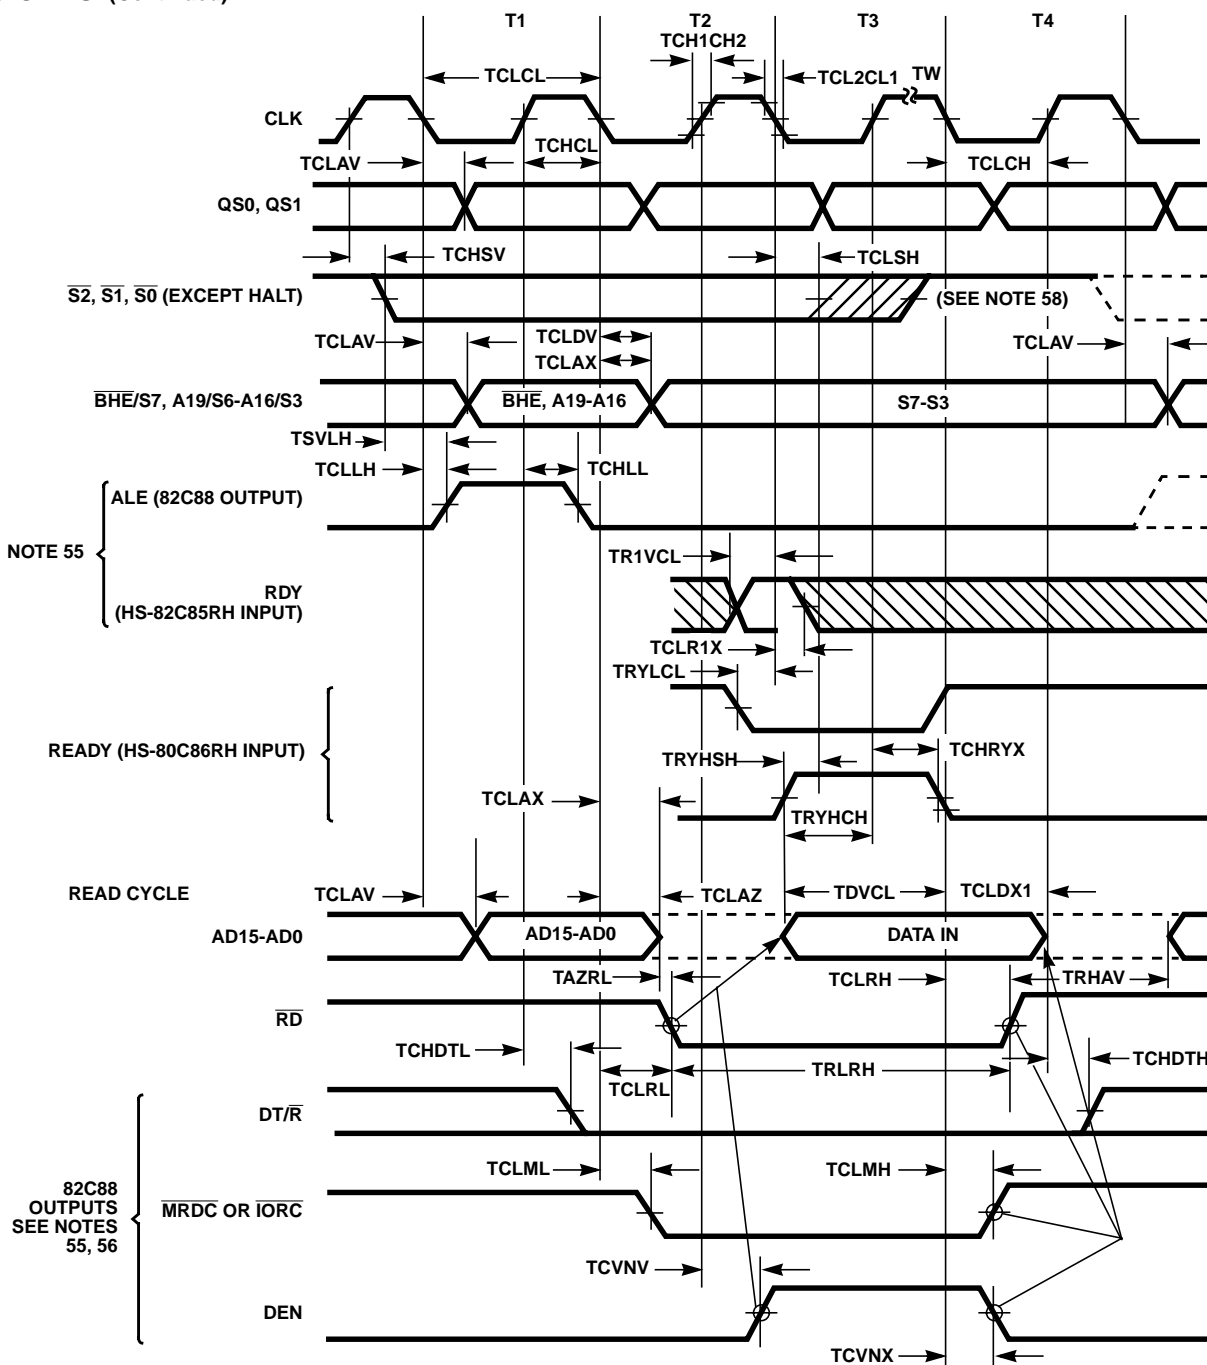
T1
T2
T3
T4
TCH1CH2
TCLCL
TCL2CL1
TW
CLK
TCHCL
TCLAV
TCLCH
QS0, QS1
TCHSV
TCLSH
$\overline{S2}$, $\overline{S1}$, $\overline{S0}$ (EXCEPT HALT)
(SEE NOTE 58)
TCLDV
TCLAV
TCLAX
TCLAV
$\overline{BHE}$/S7, A19/S6-A16/S3
$\overline{BHE}$, A19-A16
S7-S3
TSVLH
TCLLH
TCHLL
ALE (82C88 OUTPUT)
NOTE 55
TR1VCL
RDY (HS-82C85RH INPUT)
TCLR1X
TRYLCL
READY (HS-80C86RH INPUT)
TCHRYX
TRYHSH
TCLAX
TRYHCH
READ CYCLE
TCLAV
TCLAZ
TDVCL
TCLDX1
AD15-AD0
AD15-AD0
DATA IN
TAZRL
TCLRH
TRHAV
$\overline{RD}$
TCHDTL
TCHDTH
TCLRL
TRLRH
DT/$\overline{R}$
82C88 OUTPUTS SEE NOTES 55, 56
TCLML
TCLMH
$\overline{MRDC}$ OR $\overline{IORC}$
TCVNV
DEN
TCVNX